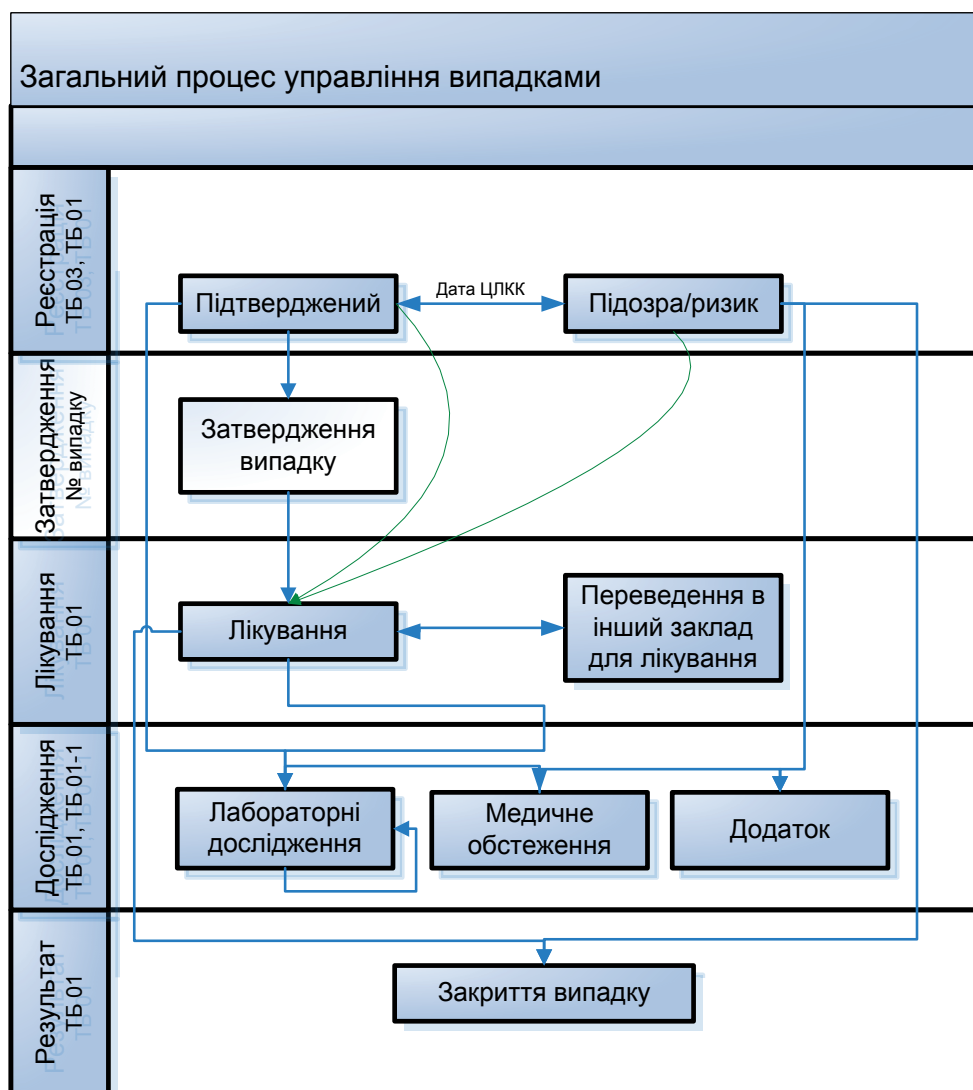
Загальний процес управління випадками

Реєстрація
ТБ 03, ТБ 01

Підтверджений

Дата ЦЛКК

Підозра/ризик

Затвердження
№ випадку

Затвердження випадку

Лікування
ТБ 01

Лікування

Переведення в інший заклад для лікування

Дослідження
ТБ 01, ТБ 01-1

Лабораторні дослідження

Медичне обстеження

Додаток

Результат
ТБ 01

Закриття випадку